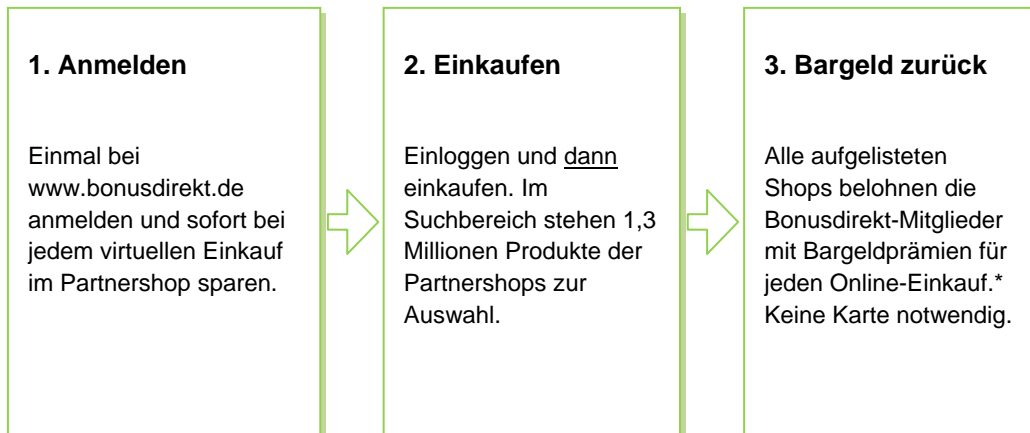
1. Anmelden

Einmal bei www.bonusdirekt.de anmelden und sofort bei jedem virtuellen Einkauf im Partnershop sparen.

2. Einkaufen

Einloggen und dann einkaufen. Im Suchbereich stehen 1,3 Millionen Produkte der Partnershops zur Auswahl.

3. Bargeld zurück

Alle aufgelisteten Shops belohnen die Bonusdirekt-Mitglieder mit Bargeldprämien für jeden Online-Einkauf.* Keine Karte notwendig.